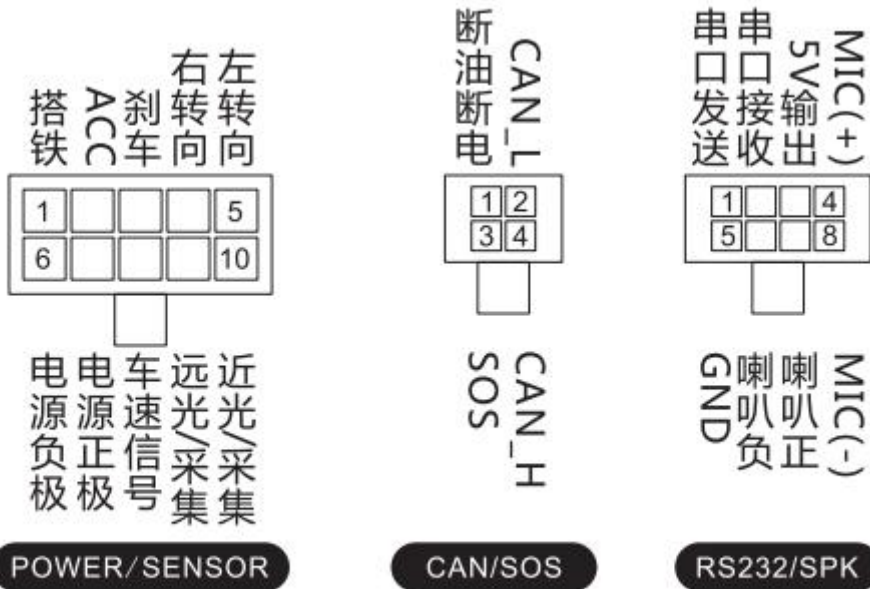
搭铁 ACC 刹车 右转向 左转向

| 1 | | | | 5 |
|---|---|---|---|---|
| 6 | | | | 10 |

电源负极 电源正极 车速信号 远光/采集 近光/采集

POWER/SENSOR

断油断电 CAN_L

| 1 | 2 |
|---|---|
| 3 | 4 |

SOS CAN_H

CAN/SOS

串口发送 串口接收 5V输出 MIC(+)

| 1 | | | 4 |
|---|---|---|---|
| 5 | | | 8 |

GND 喇叭负 喇叭正 MIC(-)

RS232/SPK